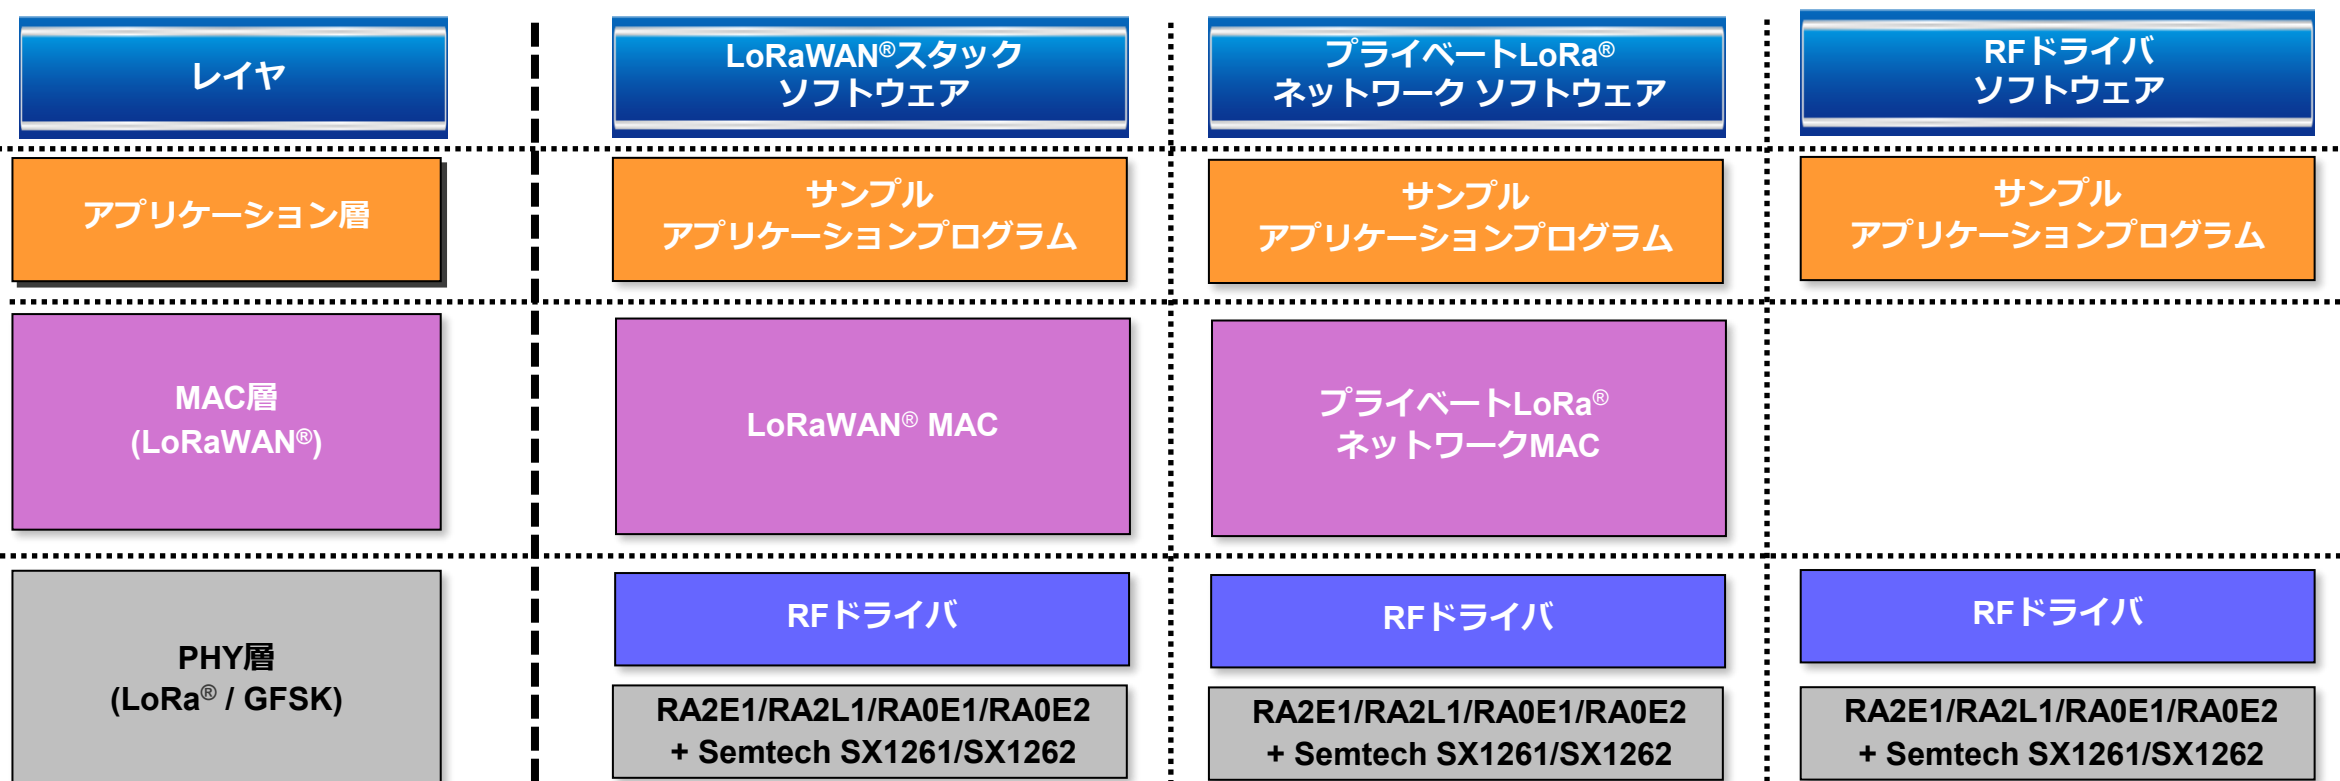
| レイヤ | LoRaWAN®スタック ソフトウェア | プライベートLoRa® ネットワーク ソフトウェア | RFドライバ ソフトウェア |
|---|---|---|---|
| アプリケーション層 | サンプル アプリケーションプログラム | サンプル アプリケーションプログラム | サンプル アプリケーションプログラム |
| MAC層 (LoRaWAN®) | LoRaWAN® MAC | プライベートLoRa® ネットワークMAC | |
| PHY層 (LoRa® / GFSK) | RFドライバ | RFドライバ | RFドライバ |
| | RA2E1/RA2L1/RA0E1/RA0E2 + Semtech SX1261/SX1262 | RA2E1/RA2L1/RA0E1/RA0E2 + Semtech SX1261/SX1262 | RA2E1/RA2L1/RA0E1/RA0E2 + Semtech SX1261/SX1262 |